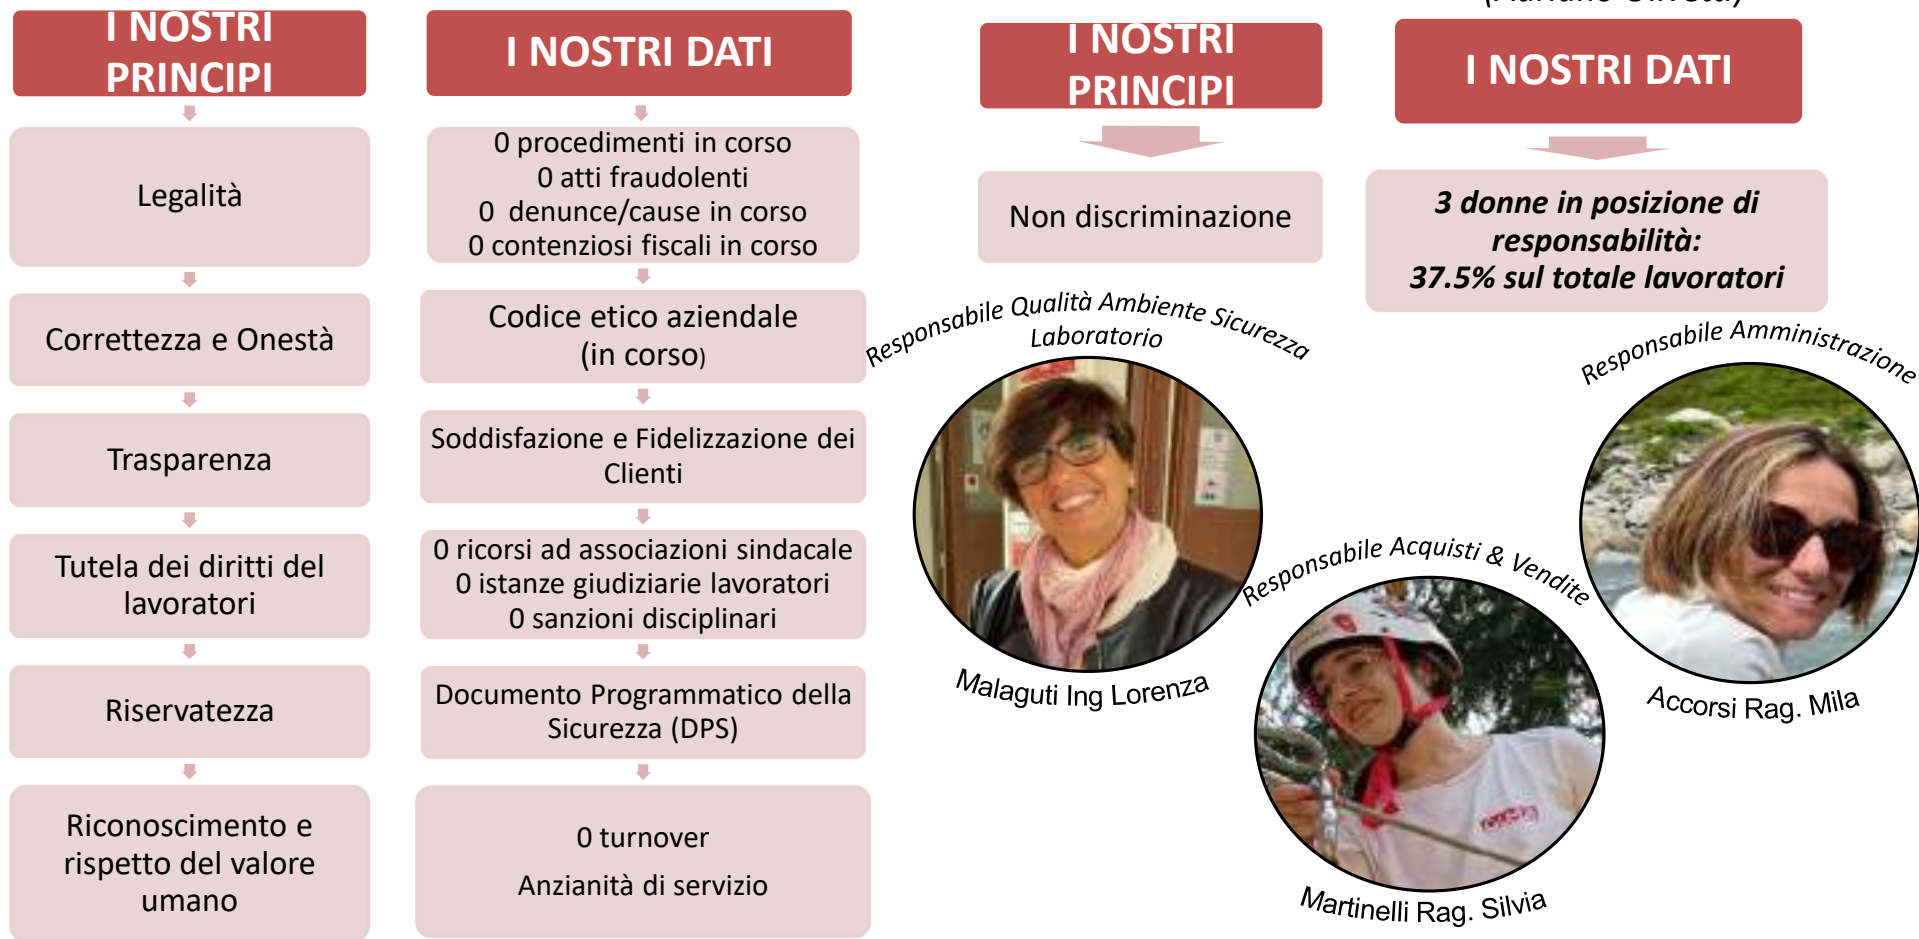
I NOSTRI PRINCIPI

Legalità

Correttezza e Onestà

Trasparenza

Tutela dei diritti del lavoratori

Riservatezza

Riconoscimento e rispetto del valore umano

I NOSTRI DATI

0 procedimenti in corso
0 atti fraudolenti
0 denunce/cause in corso
0 contenziosi fiscali in corso

Codice etico aziendale (in corso)

Soddisfazione e Fidelizzazione dei Clienti

0 ricorsi ad associazioni sindacale
0 istanze giudiziarie lavoratori
0 sanzioni disciplinari

Documento Programmatico della Sicurezza (DPS)

0 turnover

Anzianità di servizio

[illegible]

I NOSTRI PRINCIPI

Non discriminazione

I NOSTRI DATI

3 donne in posizione di responsabilità:
37.5% sul totale lavoratori

Responsabile Qualità Ambiente Sicurezza Laboratorio

Malaguti Ing Lorenza

Responsabile Amministrazione

Accorsi Rag. Mila

Responsabile Acquisti & Vendite

Martinelli Rag. Silvia